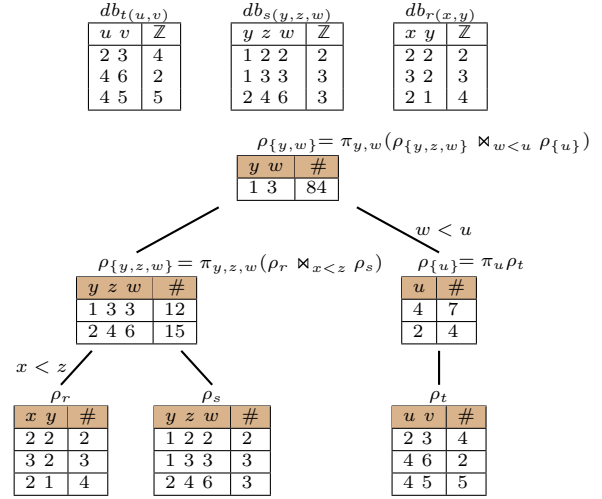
$db_{t(u,v)}$

| $u$ $v$ | $\mathbb{Z}$ |
|---|---|
| 2 3 | 4 |
| 4 6 | 2 |
| 4 5 | 5 |

$db_{s(y,z,w)}$

| $y$ $z$ $w$ | $\mathbb{Z}$ |
|---|---|
| 1 2 2 | 2 |
| 1 3 3 | 3 |
| 2 4 6 | 3 |

$db_{r(x,y)}$

| $x$ $y$ | $\mathbb{Z}$ |
|---|---|
| 2 2 | 2 |
| 3 2 | 3 |
| 2 1 | 4 |

$\rho_{\{y,w\}} = \pi_{y,w}(\rho_{\{y,z,w\}} \bowtie_{w<u} \rho_{\{u\}})$

| $y$ $w$ | # |
|---|---|
| 1 3 | 84 |

$w < u$

$\rho_{\{y,z,w\}} = \pi_{y,z,w}(\rho_r \bowtie_{x<z} \rho_s)$

| $y$ $z$ $w$ | # |
|---|---|
| 1 3 3 | 12 |
| 2 4 6 | 15 |

$\rho_{\{u\}} = \pi_u \rho_t$

| $u$ | # |
|---|---|
| 4 | 7 |
| 2 | 4 |

$x < z$

$\rho_r$

| $x$ $y$ | # |
|---|---|
| 2 2 | 2 |
| 3 2 | 3 |
| 2 1 | 4 |

$\rho_s$

| $y$ $z$ $w$ | # |
|---|---|
| 1 2 2 | 2 |
| 1 3 3 | 3 |
| 2 4 6 | 3 |

$\rho_t$

| $u$ $v$ | # |
|---|---|
| 2 3 | 4 |
| 4 6 | 2 |
| 4 5 | 5 |